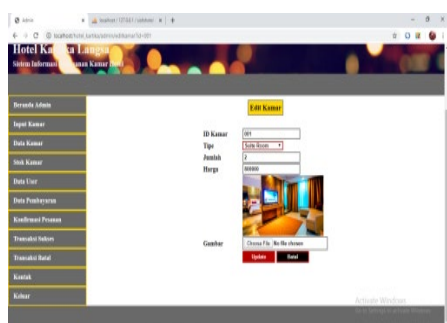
Admin × localhost / 127.0.0.1 / uddmnee × +

localhost/hotel_kartika/admin/editkamar?id=001

Hotel Ka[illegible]ka Langsa
Sistem Informasi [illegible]anan Kamar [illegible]

Beranda Admin
Input Kamar
Data Kamar
Stok Kamar
Data User
Data Pembayaran
Konfirmasi Pesanan
Transaksi Sukses
Transaksi Batal
Kontak
Keluar

Edit Kamar

ID Kamar 001
Tipe Suite Room
Jumlah 2
Harga 900000

Gambar Choose File No file chosen

Update Batal

Activate Windows
Go to Settings to activate Windows.